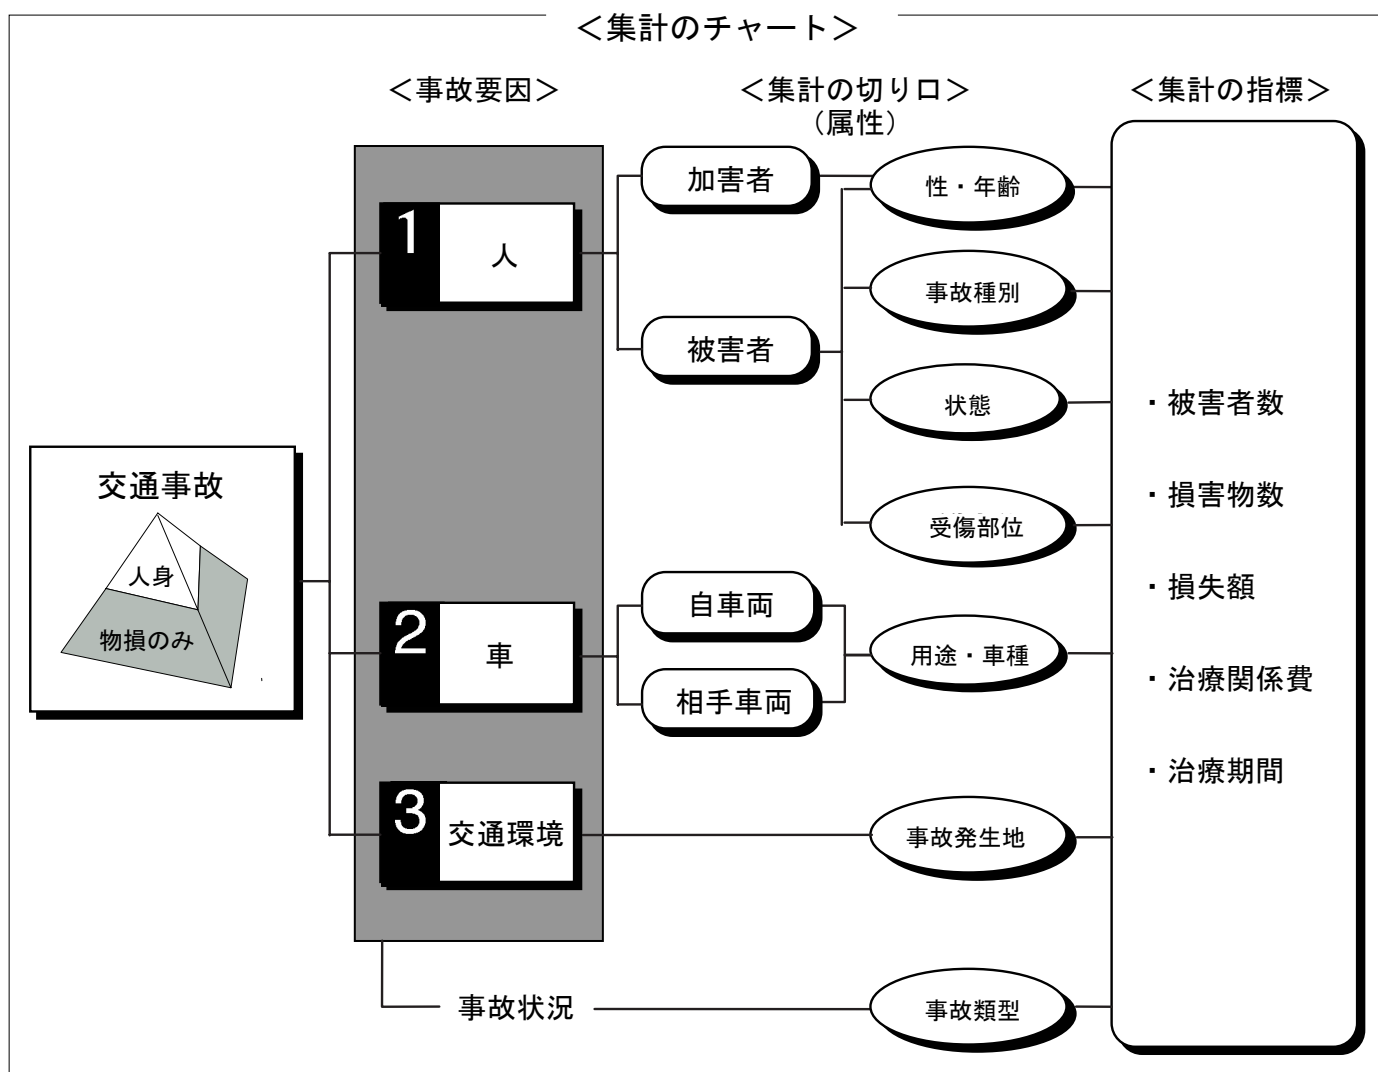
＜集計のチャート＞

＜事故要因＞

＜集計の切り口＞
（属性）

＜集計の指標＞

交通事故

人身

物損のみ

1 人

2 車

3 交通環境

事故状況

加害者

被害者

自車両

相手車両

性・年齢

事故種別

状態

受傷部位

用途・車種

事故発生地

事故類型

・被害者数

・損害物数

・損失額

・治療関係費

・治療期間